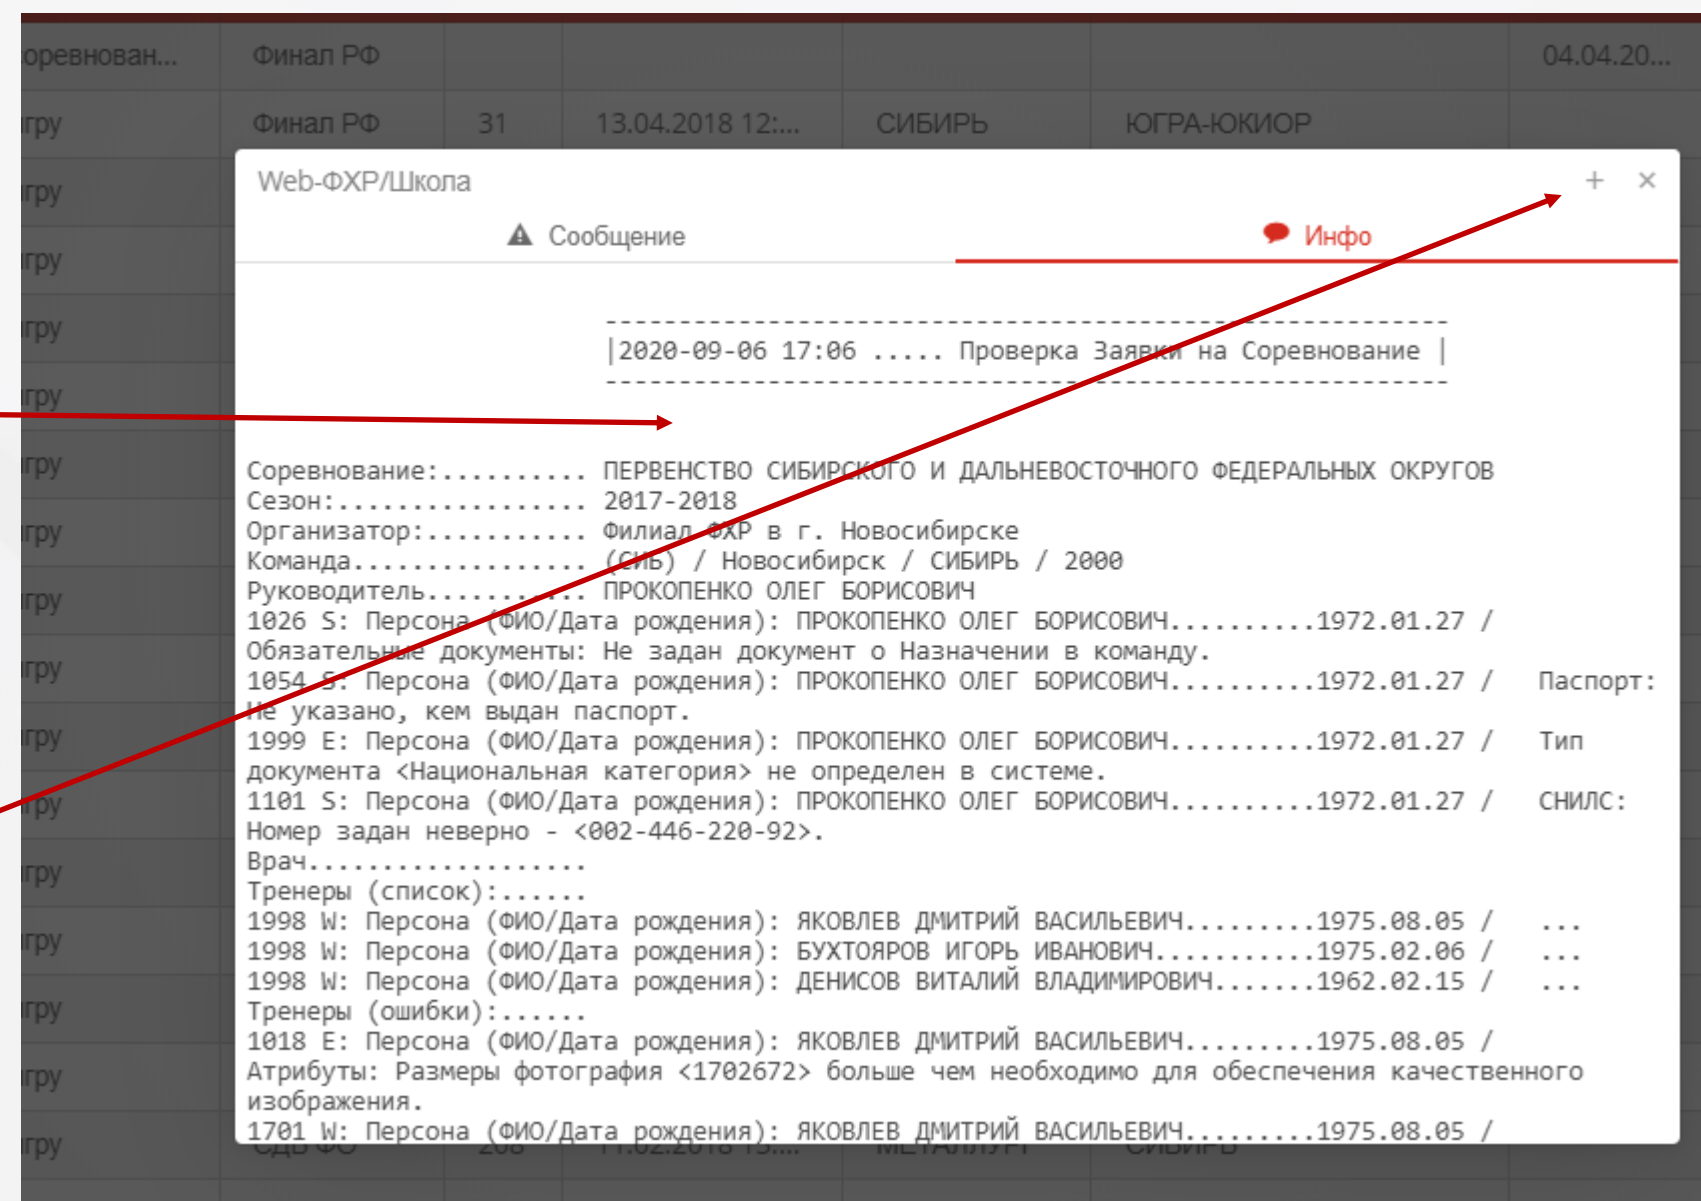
оревнован... | Финал РФ | | | | | 04.04.20...
гру | Финал РФ | 31 | 13.04.2018 12:... | СИБИРЬ | ЮГРА-ЮКИОР
гру
гру
гру
гру
гру
гру
гру
гру
гру
гру
гру
гру
гру
гру
гру

Web-ФХР/Школа
+ ×

Сообщение
Инфо

------------------------------------------------------------
|2020-09-06 17:06 ..... Проверка Заявки на Соревнование |
------------------------------------------------------------

Соревнование:.......... ПЕРВЕНСТВО СИБИРСКОГО И ДАЛЬНЕВОСТОЧНОГО ФЕДЕРАЛЬНЫХ ОКРУГОВ
Сезон:................. 2017-2018
Организатор:........... Филиал ФХР в г. Новосибирске
Команда................ (СИБ) / Новосибирск / СИБИРЬ / 2000
Руководитель........... ПРОКОПЕНКО ОЛЕГ БОРИСОВИЧ
1026 S: Персона (ФИО/Дата рождения): ПРОКОПЕНКО ОЛЕГ БОРИСОВИЧ..........1972.01.27 / Обязательные документы: Не задан документ о Назначении в команду.
1054 S: Персона (ФИО/Дата рождения): ПРОКОПЕНКО ОЛЕГ БОРИСОВИЧ..........1972.01.27 / Паспорт: Не указано, кем выдан паспорт.
1999 E: Персона (ФИО/Дата рождения): ПРОКОПЕНКО ОЛЕГ БОРИСОВИЧ..........1972.01.27 / Тип документа <Национальная категория> не определен в системе.
1101 S: Персона (ФИО/Дата рождения): ПРОКОПЕНКО ОЛЕГ БОРИСОВИЧ..........1972.01.27 / СНИЛС: Номер задан неверно - <002-446-220-92>.
Врач...................
Тренеры (список):......
1998 W: Персона (ФИО/Дата рождения): ЯКОВЛЕВ ДМИТРИЙ ВАСИЛЬЕВИЧ.........1975.08.05 / ...
1998 W: Персона (ФИО/Дата рождения): БУХТОЯРОВ ИГОРЬ ИВАНОВИЧ...........1975.02.06 / ...
1998 W: Персона (ФИО/Дата рождения): ДЕНИСОВ ВИТАЛИЙ ВЛАДИМИРОВИЧ.......1962.02.15 / ...
Тренеры (ошибки):......
1018 E: Персона (ФИО/Дата рождения): ЯКОВЛЕВ ДМИТРИЙ ВАСИЛЬЕВИЧ.........1975.08.05 / Атрибуты: Размеры фотография <1702672> больше чем необходимо для обеспечения качественного изображения.
1701 W: Персона (ФИО/Дата рождения): ЯКОВЛЕВ ДМИТРИЙ ВАСИЛЬЕВИЧ.........1975.08.05 /